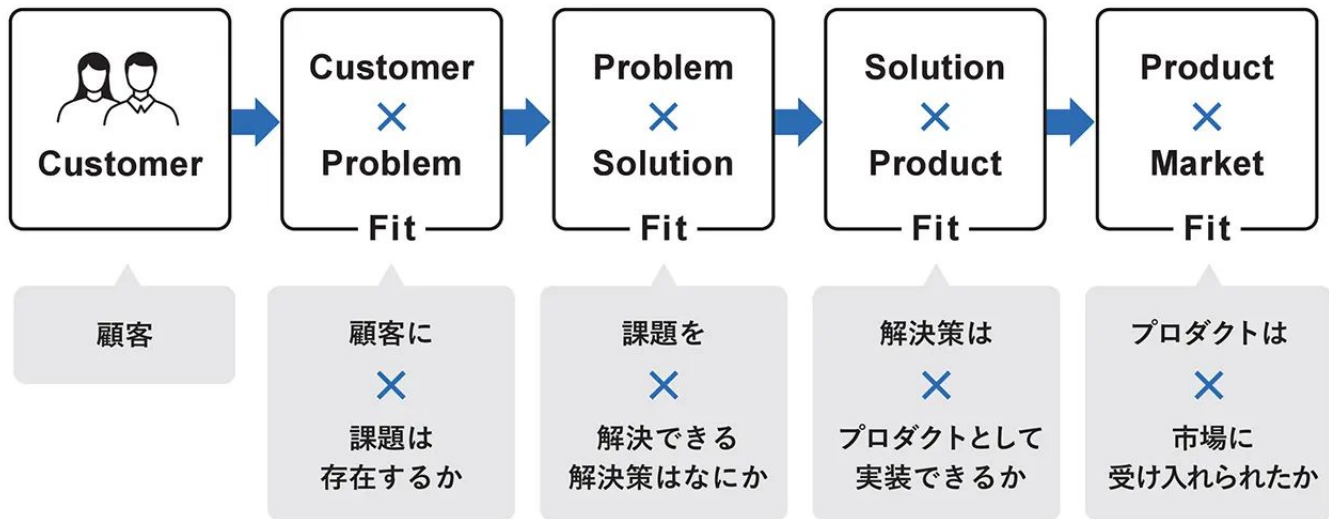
Customer

Customer
×
Problem
Fit

Problem
×
Solution
Fit

Solution
×
Product
Fit

Product
×
Market
Fit

顧客

顧客に
×
課題は
存在するか

課題を
×
解決できる
解決策はなにか

解決策は
×
プロダクトとして
実装できるか

プロダクトは
×
市場に
受け入れられたか